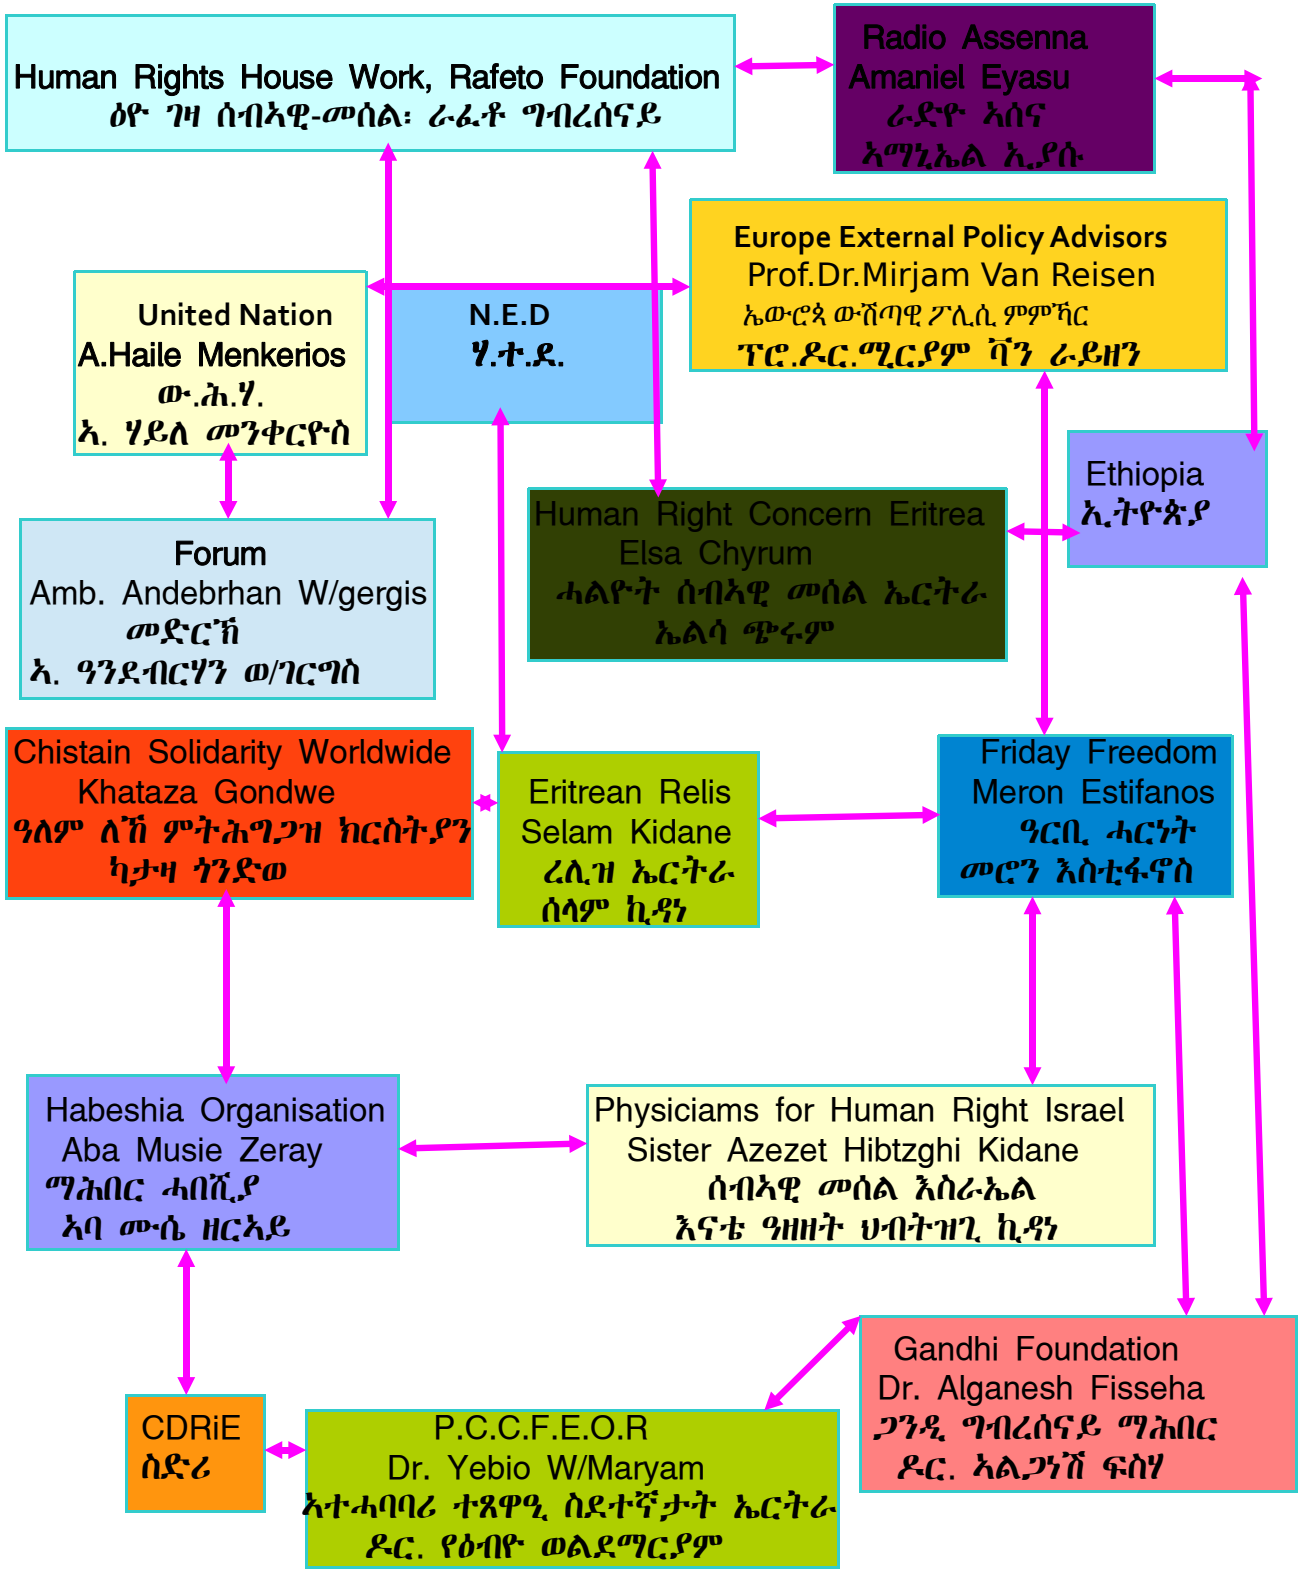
Human Rights House Work, Rafeto Foundation
ዕዮ ገዛ ሰብኣዊ-መሰል፡ ራፌቶ ግብረሰናይ

Radio Assenna
Amaniel Eyasu
ራድዮ ኣሰና
ኣማኒኤል ኢያሱ

Europe External Policy Advisors
Prof.Dr.Mirjam Van Reisen
ኤውሮጳ ውሽጣዊ ፖሊሲ ምምኻር
ፕሮ.ዶር.ሚርያም ቫን ራይዘን

United Nation
A.Haile Menkerios
ው.ሕ.ሃ.
ኣ. ሃይለ መንቀርዮስ

N.E.D
ሃ.ተ.ደ.

Ethiopia
ኢትዮጵያ

Human Right Concern Eritrea
Elsa Chyrum
ሓልዮት ሰብኣዊ መሰል ኤርትራ
ኤልሳ ጭሩም

Forum
Amb. Andebrhan W/gergis
መድረኽ
ኣ. ዓንደብርሃን ወ/ገርግስ

Chistain Solidarity Worldwide
Khataza Gondwe
ዓለም ለኸ ምትሕግጋዝ ክርስትያን
ካታዛ ጎንድወ

Eritrean Relis
Selam Kidane
ረሊዝ ኤርትራ
ሰላም ኪዳነ

Friday Freedom
Meron Estifanos
ዓርቢ ሓርነት
መሮን እስቲፋኖስ

Habeshia Organisation
Aba Musie Zeray
ማሕበር ሓበሺያ
ኣባ ሙሴ ዘርኣይ

Physiciams for Human Right Israel
Sister Azezet Hibtzghi Kidane
ሰብኣዊ መሰል እስራኤል
እናቴ ዓዘዘት ህብትዝጊ ኪዳነ

Gandhi Foundation
Dr. Alganesh Fisseha
ጋንዲ ግብረሰናይ ማሕበር
ዶር. ኣልጋነሽ ፍስሃ

CDRiE
ስድሪ

P.C.C.F.E.O.R
Dr. Yebio W/Maryam
ኣተሓባባሪ ተጸዋዒ ስደተኛታት ኤርትራ
ዶር. የዕብዮ ወልደማርያም